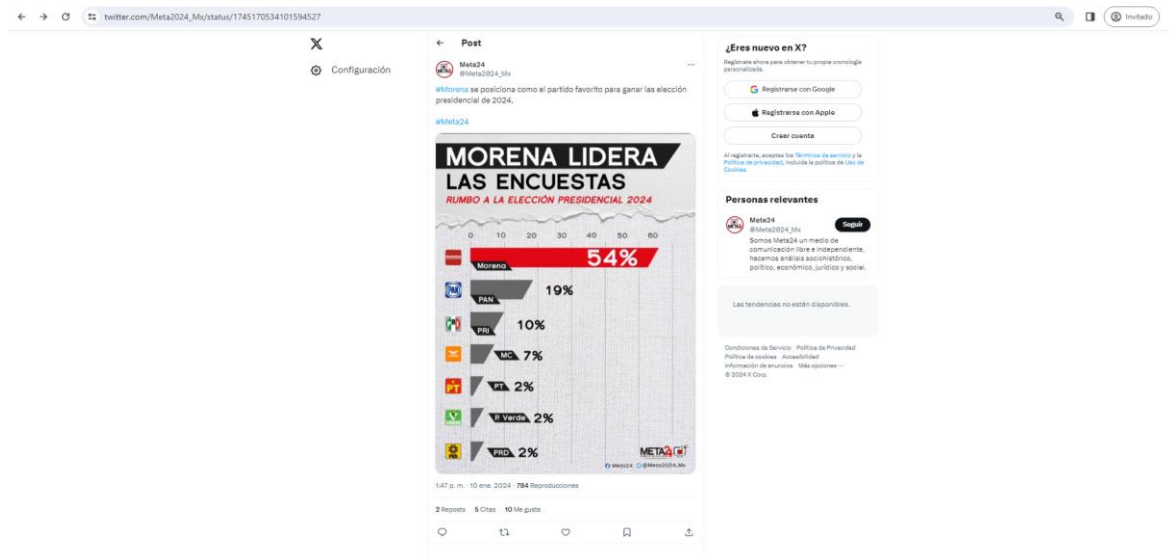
twitter.com/Meta2024_Mx/status/1745170534101594527

Invitado

Configuración

Post

Meta24
@Meta2024_Mx

#Morena se posiciona como el partido favorito para ganar las elección presidencial de 2024.

#Meta24

MORENA LIDERA
LAS ENCUESTAS
RUMBO A LA ELECCIÓN PRESIDENCIAL 2024

0 10 20 30 40 50 60

Morena 54%
PAN 19%
PRI 10%
MC 7%
PT 2%
P. Verde 2%
PRD 2%

META24
Meta24 @Meta2024_Mx

1:47 p. m. · 10 ene. 2024 · 784 Reproducciones

2 Reposts 5 Citas 10 Me gusta

¿Eres nuevo en X?
Regístrate ahora para obtener tu propia cronología personalizada.

Registrarse con Google
Registrarse con Apple
Crear cuenta

Al registrarte, aceptas los Términos de servicio y la Política de privacidad, incluida la política de Uso de Cookies.

Personas relevantes

Meta24
@Meta2024_Mx
Seguir
Somos Meta24 un medio de comunicación libre e independiente, hacemos análisis sociohistórico, político, económico, jurídico y social.

Las tendencias no están disponibles.

Condiciones de Servicio Política de Privacidad Política de cookies Accesibilidad Información de anuncios Más opciones ··· © 2024 X Corp.